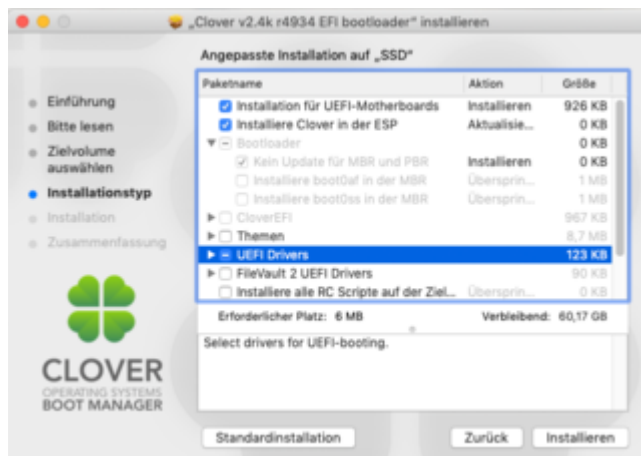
„Clover v2.4k r4934 EFI bootloader" installieren

Angepasste Installation auf „SSD"

- Einführung
- Bitte lesen
- Zielvolume auswählen
- Installationstyp
- Installation
- Zusammenfassung

| Paketname | Aktion | Größe |
|---|---|---|
| Installation für UEFI-Motherboards | Installieren | 926 KB |
| Installiere Clover in der ESP | Aktualisie... | 0 KB |
| Bootloader | | 0 KB |
| Kein Update für MBR und PBR | Installieren | 0 KB |
| Installiere boot0af in der MBR | Übersprin... | 1 MB |
| Installiere boot0ss in der MBR | Übersprin... | 1 MB |
| CloverEFI | | 967 KB |
| Themen | | 8,7 MB |
| UEFI Drivers | | 123 KB |
| FileVault 2 UEFI Drivers | | 90 KB |
| Installiere alle RC Scripte auf der Ziel... | Übersprin... | 0 KB |

Erforderlicher Platz: 6 MB Verbleibend: 60,17 GB

Select drivers for UEFI-booting.

CLOVER
OPERATING SYSTEMS
BOOT MANAGER

Standardinstallation Zurück Installieren